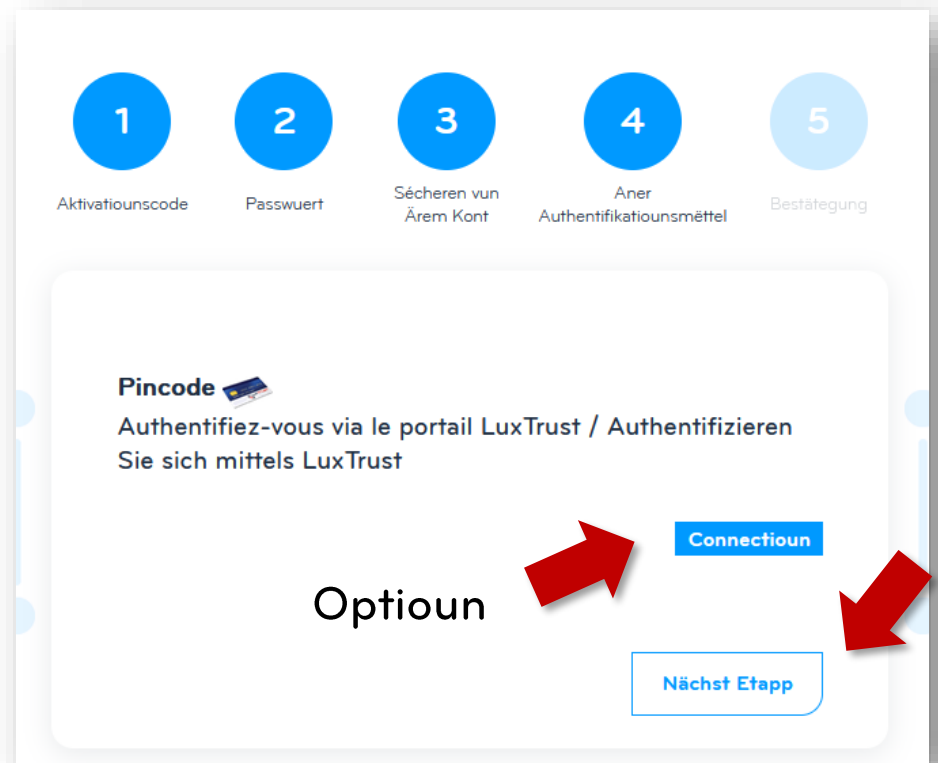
1
Aktivatiounscode

2
Passwuert

3
Sécheren vun Ärem Kont

4
Aner Authentifikatiounsmëttel

5
Bestätegung

Pincode

Authentifiez-vous via le portail LuxTrust / Authentifizieren Sie sich mittels LuxTrust

Connectioun

Optioun

Nächst Etapp